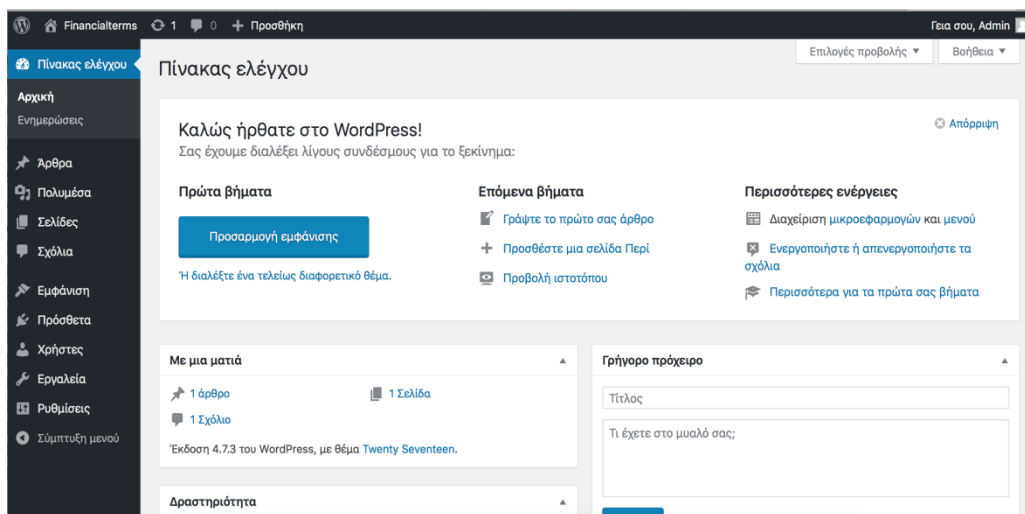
Financialterms 1 0 + Προσθήκη

Γεια σου, Admin

Πίνακας ελέγχου

Αρχική
Ενημερώσεις

Άρθρα
Πολυμέσα
Σελίδες
Σχόλια

Εμφάνιση
Πρόσθετα
Χρήστες
Εργαλεία
Ρυθμίσεις
Σύμπτυξη μενού

Επιλογές προβολής ▼
Βοήθεια ▼

Πίνακας ελέγχου

Καλώς ήρθατε στο WordPress!
Σας έχουμε διαλέξει λίγους συνδέσμους για το ξεκίνημα:

Απόρριψη

Πρώτα βήματα
Προσαρμογή εμφάνισης
Ή διαλέξτε ένα τελείως διαφορετικό θέμα.

Επόμενα βήματα
Γράψτε το πρώτο σας άρθρο
Προσθέστε μια σελίδα Περί
Προβολή ιστοτόπου

Περισσότερες ενέργειες
Διαχείριση μικροεφαρμογών και μενού
Ενεργοποιήστε ή απενεργοποιήστε τα σχόλια
Περισσότερα για τα πρώτα σας βήματα

Με μια ματιά
1 άρθρο
1 Σελίδα
1 Σχόλιο
Έκδοση 4.7.3 του WordPress, με θέμα Twenty Seventeen.

Γρήγορο πρόχειρο
Τίτλος
Τι έχετε στο μυαλό σας;

Δραστηριότητα